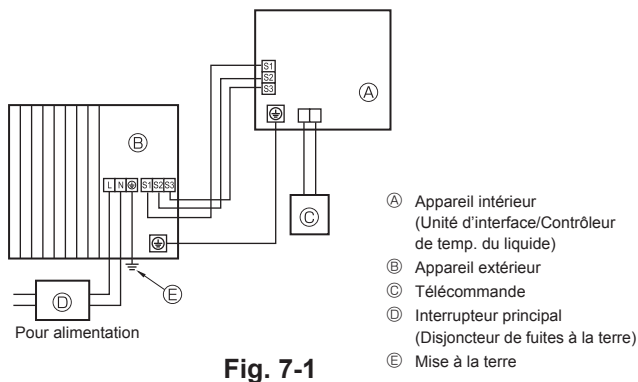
S1
S2
S3
Ⓐ
Ⓑ
L N S1 S2 S3
Ⓒ
Ⓓ
Ⓔ
Pour alimentation

Fig. 7-1

Ⓐ Appareil intérieur (Unité d'interface/Contrôleur de temp. du liquide)
Ⓑ Appareil extérieur
Ⓒ Télécommande
Ⓓ Interrupteur principal (Disjoncteur de fuites à la terre)
Ⓔ Mise à la terre